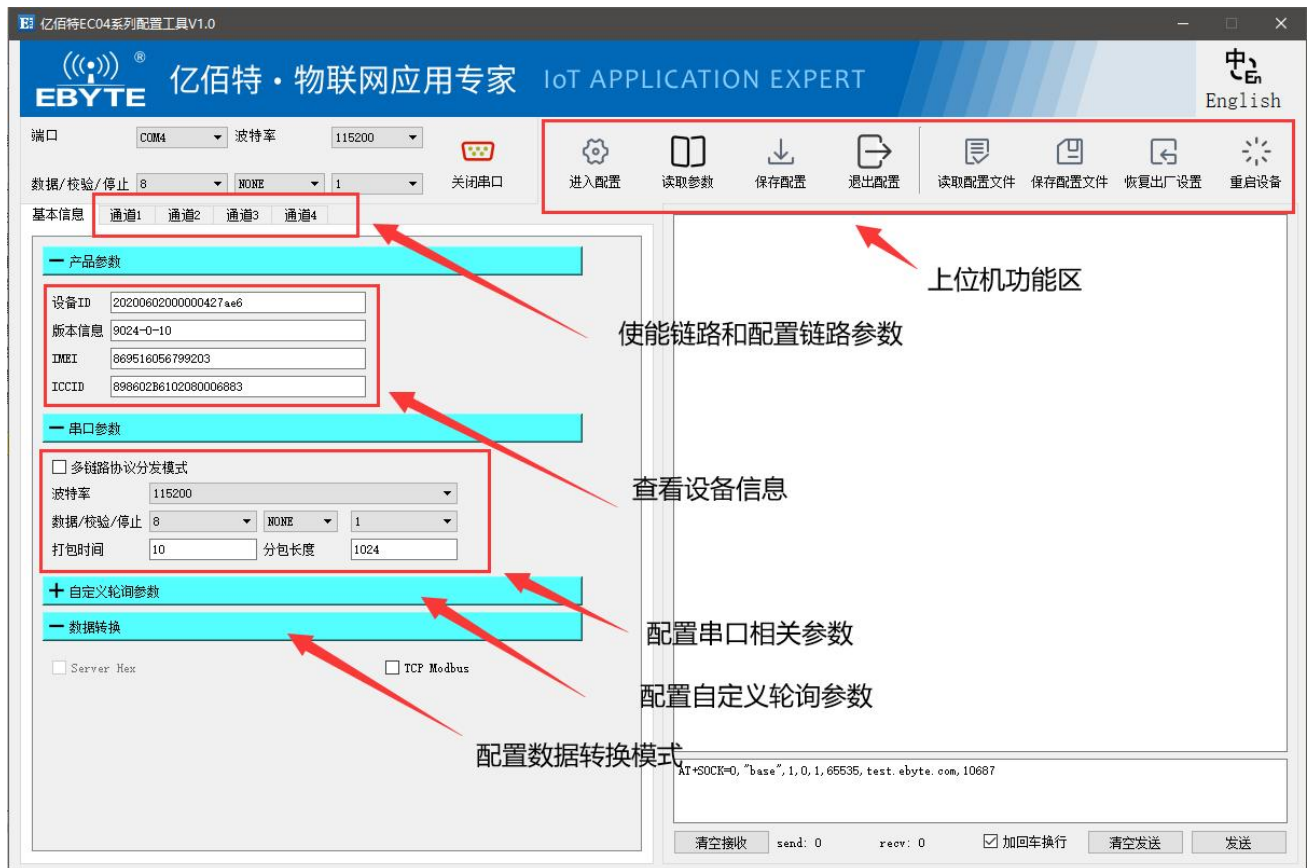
亿佰特EC04系列配置工具V1.0

EBYTE 亿佰特・物联网应用专家 IoT APPLICATION EXPERT

中
En
English

端口 COM4 波特率 115200
数据/校验/停止 8 NONE 1
关闭串口

进入配置 读取参数 保存配置 退出配置 读取配置文件 保存配置文件 恢复出厂设置 重启设备

基本信息 通道1 通道2 通道3 通道4

一 产品参数
设备ID 20200602000000427ae6
版本信息 9024-0-10
IMEI 869516056799203
ICCID 898602B6102080006883

一 串口参数
☐ 多链路协议分发模式
波特率 115200
数据/校验/停止 8 NONE 1
打包时间 10 分包长度 1024

+ 自定义轮询参数
一 数据转换
☐ Server Hex ☐ TCP Modbus

上位机功能区
使能链路和配置链路参数
查看设备信息
配置串口相关参数
配置自定义轮询参数
配置数据转换模式

AT+SOCK=0,"base",1,0,1,65535,test.ebyte.com,10687

清空接收 send: 0 recv: 0 ☑ 加回车换行 清空发送 发送